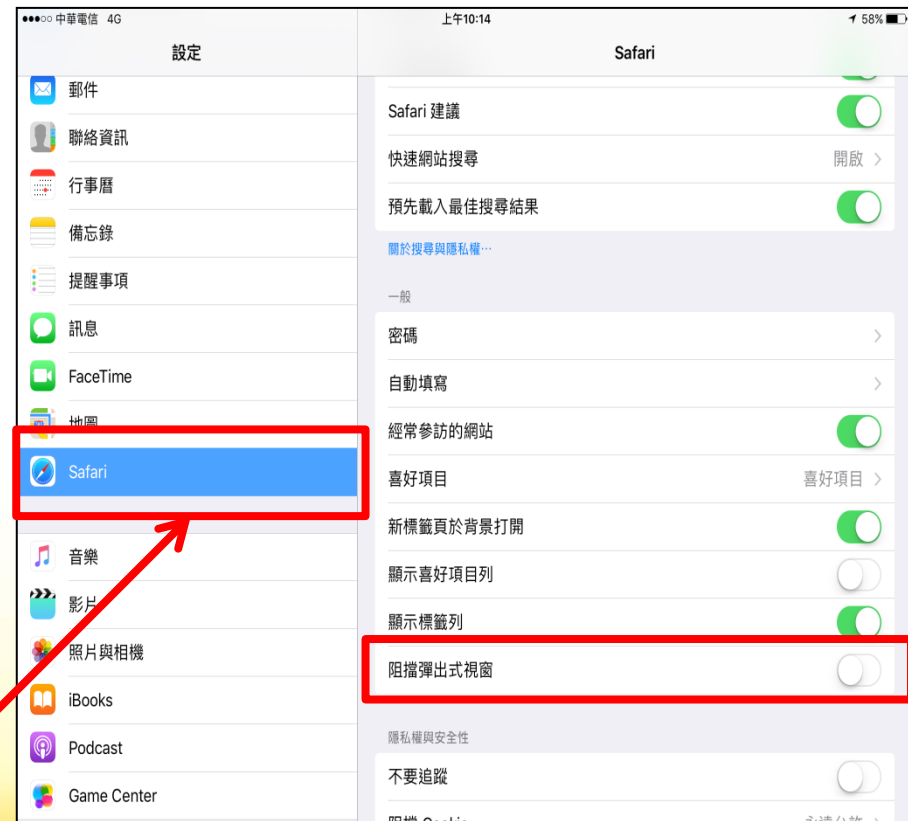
●●●○○ 中華電信 4G
上午10:14
58%

設定

郵件
聯絡資訊
行事曆
備忘錄
提醒事項
訊息
FaceTime
地圖
Safari
音樂
影片
照片與相機
iBooks
Podcast
Game Center

Safari

Safari 建議
快速網站搜尋 開啟
預先載入最佳搜尋結果
關於搜尋與隱私權⋯

一般
密碼
自動填寫
經常參訪的網站
喜好項目 喜好項目
新標籤頁於背景打開
顯示喜好項目列
顯示標籤列
阻擋彈出式視窗

隱私權與安全性
不要追蹤
阻擋 Cookie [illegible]